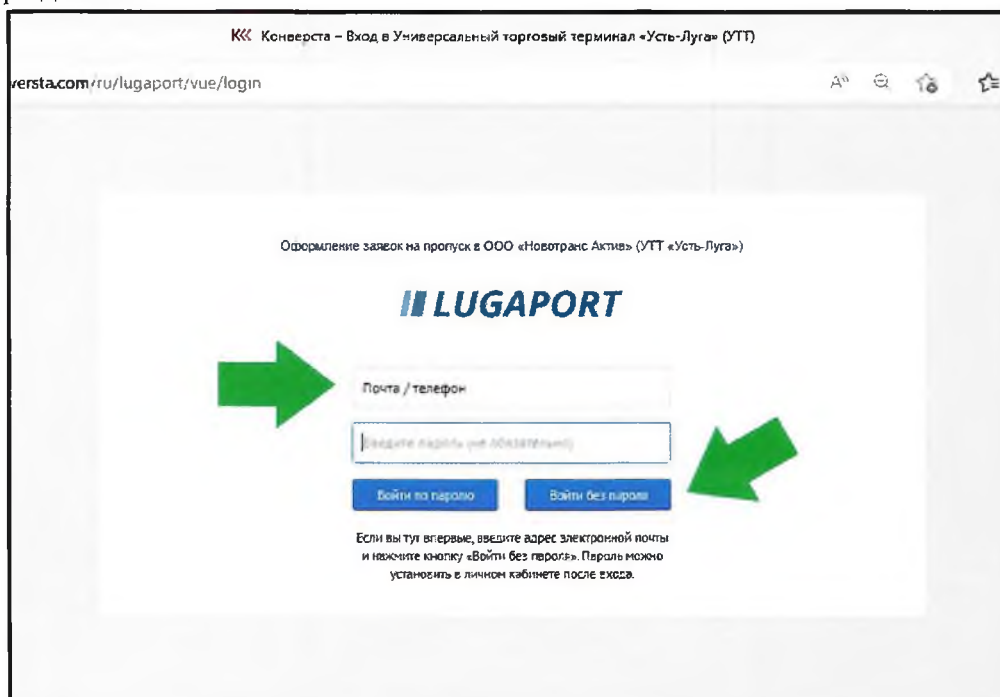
K Конверста – Вход в Универсальный торговый терминал «Усть-Луга» (УТТ)

versta.com/ru/lugaport/vue/login

Оформление заявок на пропуск в ООО «Новотранс Актив» (УТТ «Усть-Луга»)

LUGAPORT

Почта / телефон

Введите пароль (не обязательно)

Войти по паролю

Войти без пароля

Если вы тут впервые, введите адрес электронной почты и нажмите кнопку «Войти без пароля». Пароль можно установить в личном кабинете после входа.